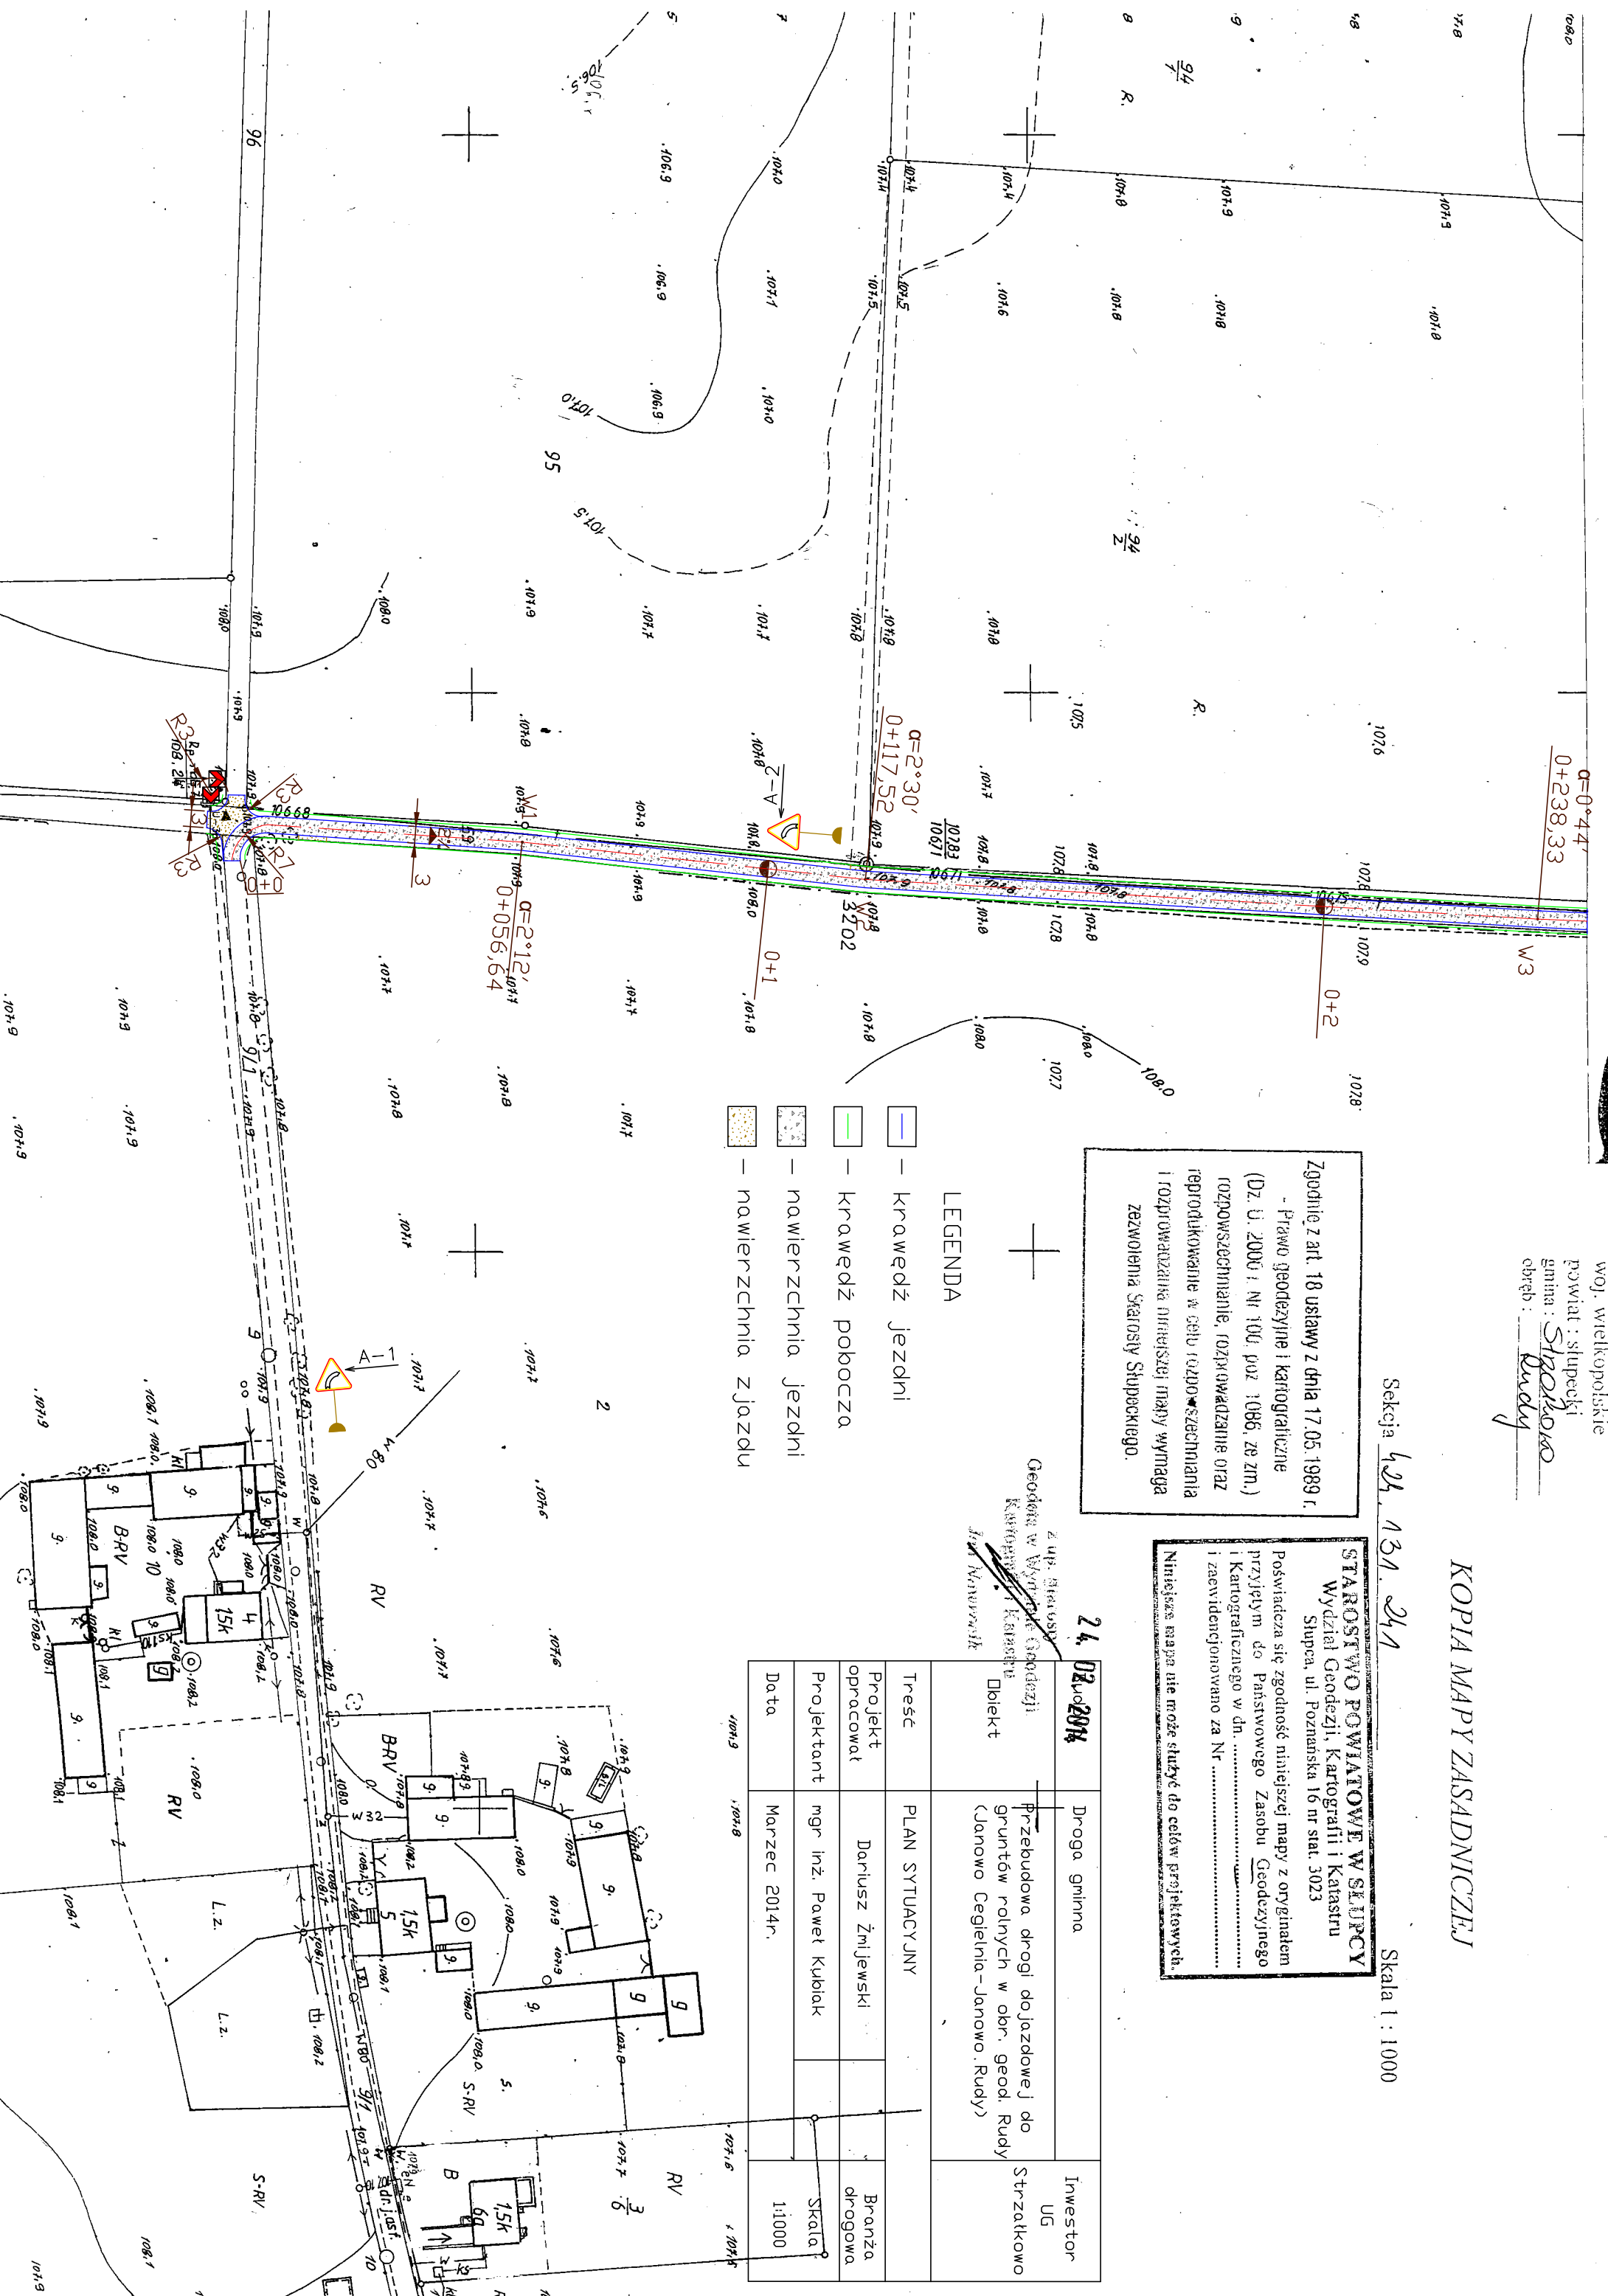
KOPIA MAPY ZASADNICZEJ

woj. wielkopolskie
powiat : słupecki
gmina : Strzałkowo
obręb : Rudy

Sekcja 424.131.241

Skala 1 : 1000

STAROSTWO POWIATOWE W SŁUPCY
Wydział Geodezji, Kartografii i Katastru
Słupca, ul. Poznańska 16 nr stat. 3023
Poświadcza się zgodność niniejszej mapy z oryginałem przyjętym do Państwowego Zasobu Geodezyjnego i Kartograficznego w dn. ............ i zaewidencjonowano za Nr ............
Niniejsza mapa nie może służyć do celów projektowych.

Zgodnie z art. 18 ustawy z dnia 17.05.1989 r. - Prawo geodezyjne i kartograficzne (Dz. U. 2000 r. Nr 100, poz. 1086, ze zm.) rozpowszechnianie, rozpowszechnianie oraz reprodukowanie w celu rozpowszechniania i rozprowadzania niniejszej mapy wymaga zezwolenia Starosty Słupeckiego.

24. 02. 2014
z up. Starosty
Geodeta w Wydziale Geodezji Kartografii i Katastru
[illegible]

LEGENDA
- krawędź jezdni
- krawędź pobocza
- nawierzchnia jezdni
- nawierzchnia zjazdu

| Obiekt | Droga gminna | Inwestor UG Strzałkowo |
|---|---|---|
| Treść | Przebudowa drogi dojazdowej do gruntów rolnych w obr. geod. Rudy (Janowo Cegielnia-Janowo-Rudy) PLAN SYTUACYJNY | |
| Projekt opracował | Dariusz Żmijewski | Branża drogowa |
| Projektant | mgr inż. Paweł Kubiak | Skala 1:1000 |
| Data | Marzec 2014r. | |

α=0°44'
0+238,33
α=2°30'
0+117,52
α=2°12'
0+056,64
0+2
0+1
0+0
W1
W2
W3
A-2
A-1
3202
3
R3
R1
Rp. 108,24
95
96
94/1
94/2
91
9/1
R.
RV
B-RV
S-RV
L.z.
15k
9
4
5
6a
3/6
10
W32
W80
dr.asf.
107,9
108,0
107,8
107,7
107,6
107,5
107,4
107,1
107,0
106,9
106,5
108,1
108,2